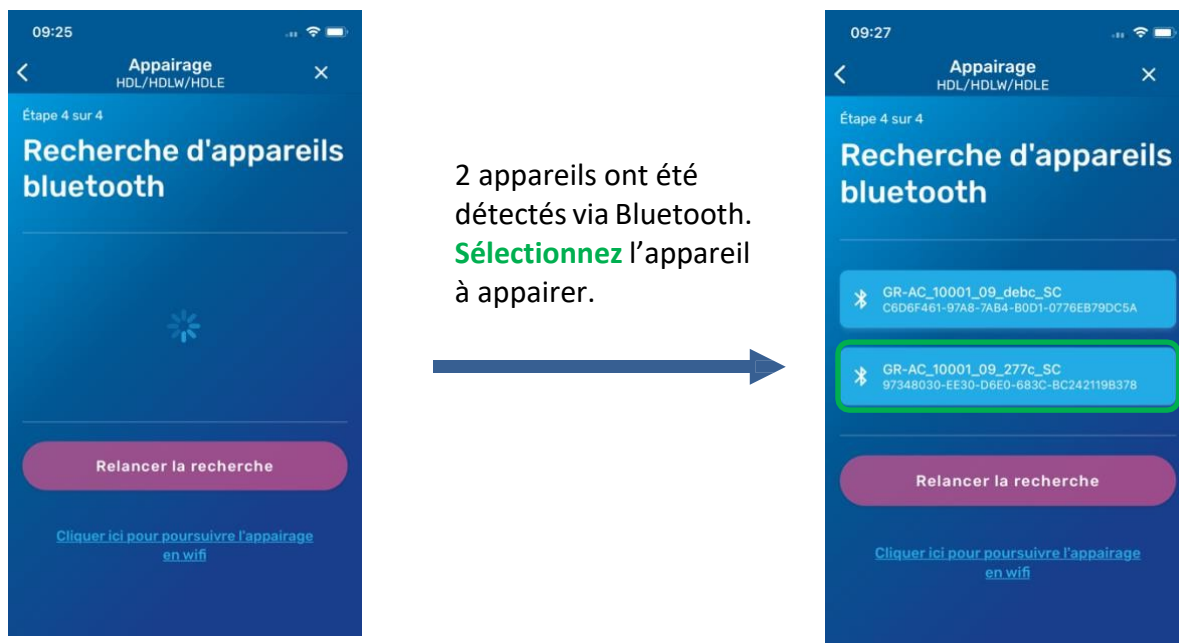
09:25

Appairage
HDL/HDLW/HDLE

Étape 4 sur 4

Recherche d'appareils bluetooth

Relancer la recherche

Cliquer ici pour poursuivre l'appairage en wifi

2 appareils ont été détectés via Bluetooth. Sélectionnez l'appareil à appairer.

09:27

Appairage
HDL/HDLW/HDLE

Étape 4 sur 4

Recherche d'appareils bluetooth

GR-AC_10001_09_debc_SC
C6D6F461-97A8-7AB4-B0D1-0776EB79DC5A

GR-AC_10001_09_277c_SC
97348030-EE30-D6E0-683C-BC242119B378

Relancer la recherche

Cliquer ici pour poursuivre l'appairage en wifi